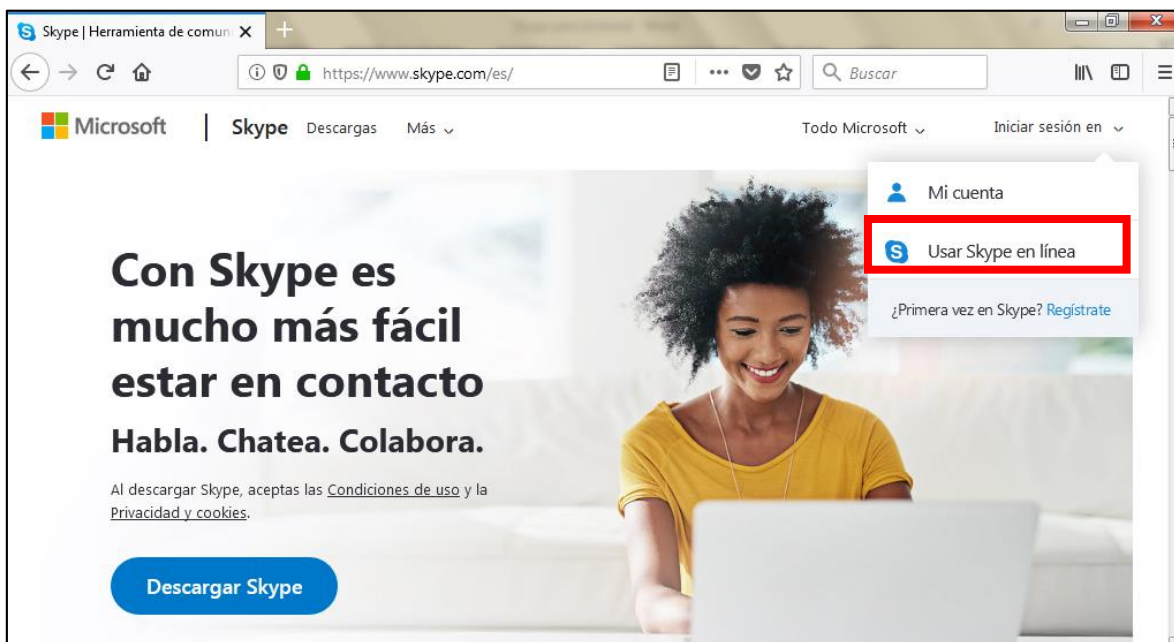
Skype | Herramienta de comun

https://www.skype.com/es/

Buscar

Microsoft | Skype Descargas Más

Todo Microsoft

Iniciar sesión en

Mi cuenta

Usar Skype en línea

¿Primera vez en Skype? Regístrate

Con Skype es mucho más fácil estar en contacto

Habla. Chatea. Colabora.

Al descargar Skype, aceptas las Condiciones de uso y la Privacidad y cookies.

Descargar Skype